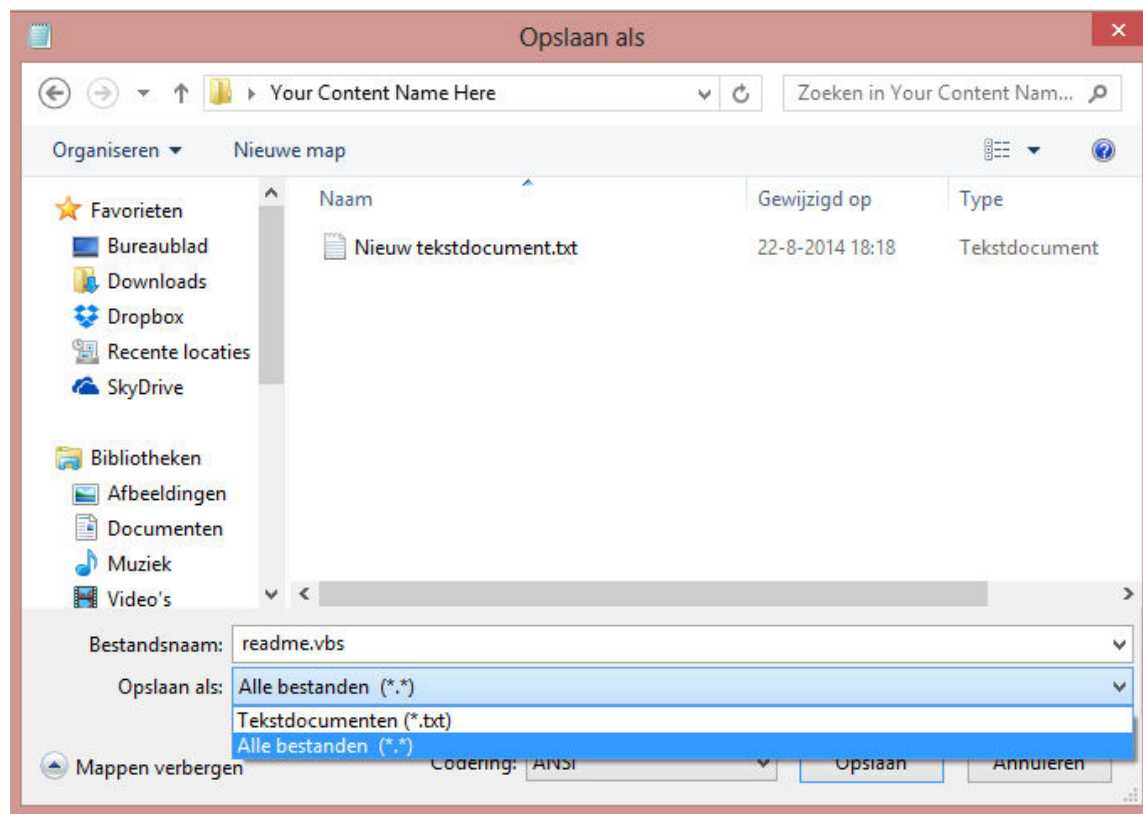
Opslaan als

Your Content Name Here

Zoeken in Your Content Nam...

Organiseren ▾

Nieuwe map

Favorieten
Bureaublad
Downloads
Dropbox
Recente locaties
SkyDrive

Bibliotheken
Afbeeldingen
Documenten
Muziek
Video's

| Naam | Gewijzigd op | Type |
|---|---|---|
| Nieuw tekstdocument.txt | 22-8-2014 18:18 | Tekstdocument |

Bestandsnaam: readme.vbs

Opslaan als: Alle bestanden (*.*)

Tekstdocumenten (*.txt)
Alle bestanden (*.*)

Mappen verbergen

Codering: ANSI

Opslaan

Annuleren